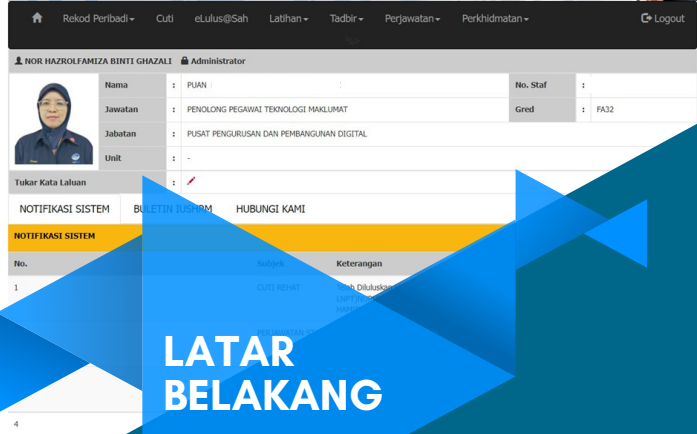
Rekod Peribadi ▾ Cuti eLulus@Sah Latihan ▾ Tadbir ▾ Perjawatan ▾ Perkhidmatan ▾ Logout

NOR HAZROLFAMIZA BINTI GHAZALI Administrator

| | | | | | |
|---|---|---|---|---|---|
| Nama | : | PUAN | No. Staf | : | |
| Jawatan | : | PENOLONG PEGAWAI TEKNOLOGI MAKLUMAT | Gred | : | FA32 |
| Jabatan | : | PUSAT PENGURUSAN DAN PEMBANGUNAN DIGITAL | | | |
| Unit | : | - | | | |

Tukar Kata Laluan :

NOTIFIKASI SISTEM BULETIN IUSHRM HUBUNGI KAMI

NOTIFIKASI SISTEM

No. Subjek Keterangan

1 CUTI REHAT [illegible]

PERJAWATAN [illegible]

4

LATAR BELAKANG